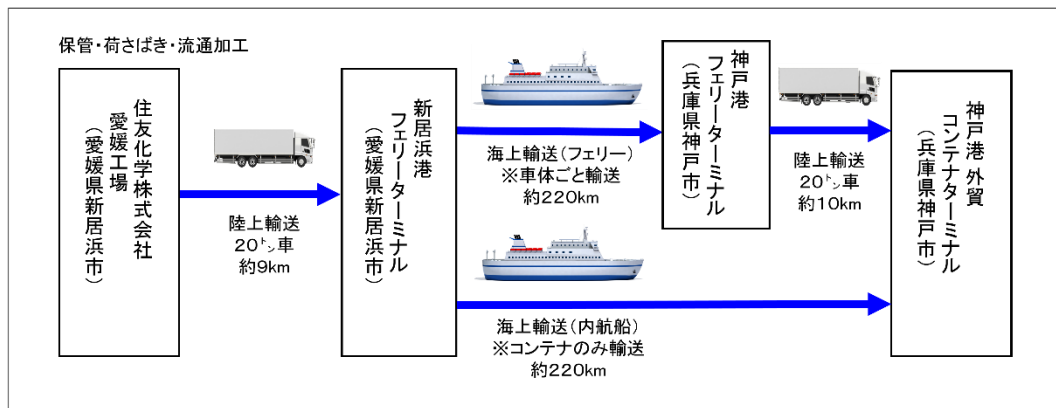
保管・荷さばき・流通加工

住友化学株式会社
愛媛工場
（愛媛県新居浜市）

陸上輸送
20㌧車
約9km

新居浜港
フェリーターミナル
（愛媛県新居浜市）

海上輸送（フェリー）
※車体ごと輸送
約220km

神戸港
フェリーターミナル
（兵庫県神戸市）

陸上輸送
20㌧車
約10km

神戸港 外貿
コンテナターミナル
（兵庫県神戸市）

海上輸送（内航船）
※コンテナのみ輸送
約220km